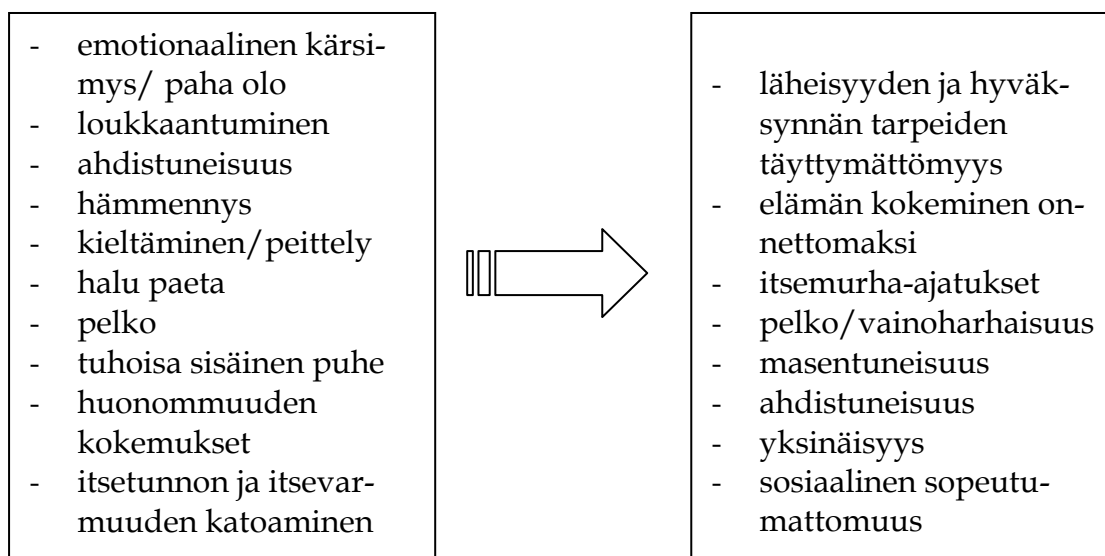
- emotionaalinen kärsimys/ paha olo
- loukkaantuminen
- ahdistuneisuus
- hämmennys
- kieltäminen/peittely
- halu paeta
- pelko
- tuhoisa sisäinen puhe
- huonommuuden kokemukset
- itsetunnon ja itsevarmuuden katoaminen

- läheisyyden ja hyväksynnän tarpeiden täyttymättömyys
- elämän kokeminen onnettomaksi
- itsemurha-ajatukset
- pelko/vainoharhaisuus
- masentuneisuus
- ahdistuneisuus
- yksinäisyys
- sosiaalinen sopeutumattomuus